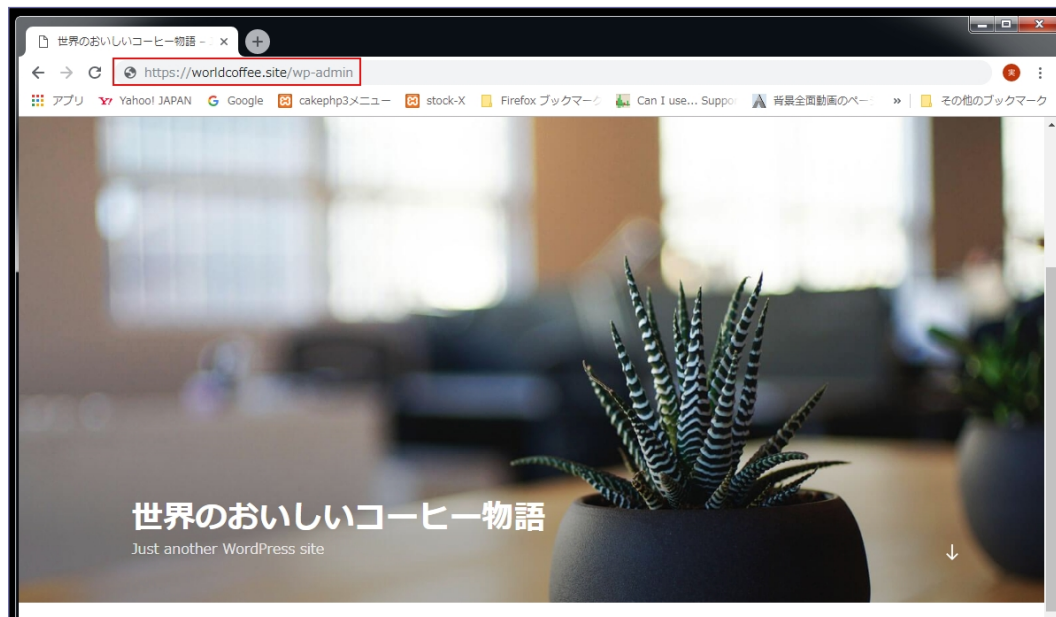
世界のおいしいコーヒー物語 – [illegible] ×

https://worldcoffee.site/wp-admin

アプリ Yahoo! JAPAN Google cakephp3メニュー stock-X Firefox ブックマー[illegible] Can I use... Suppo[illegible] 背景全面動画のペー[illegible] » その他のブックマーク

世界のおいしいコーヒー物語
Just another WordPress site